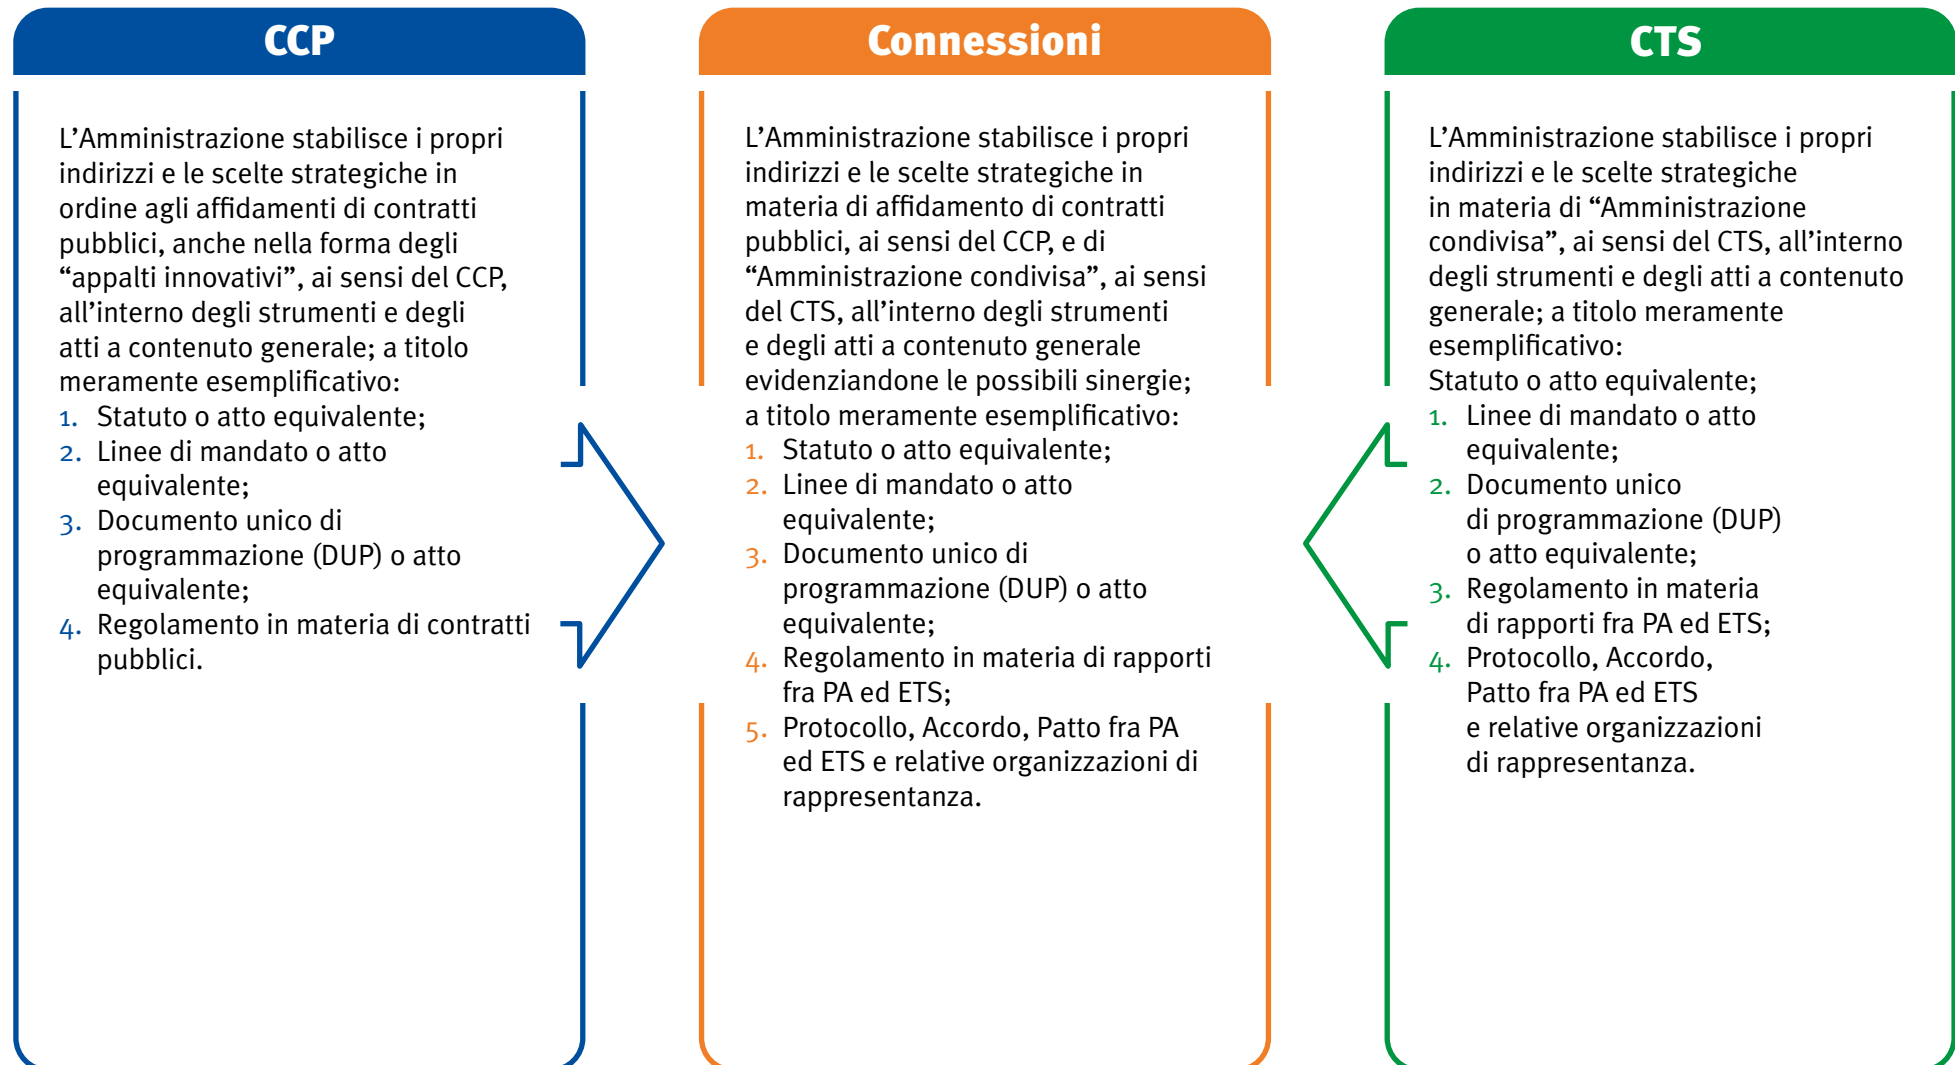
CCP

L’Amministrazione stabilisce i propri indirizzi e le scelte strategiche in ordine agli affidamenti di contratti pubblici, anche nella forma degli “appalti innovativi”, ai sensi del CCP, all’interno degli strumenti e degli atti a contenuto generale; a titolo meramente esemplificativo:
1. Statuto o atto equivalente;
2. Linee di mandato o atto equivalente;
3. Documento unico di programmazione (DUP) o atto equivalente;
4. Regolamento in materia di contratti pubblici.

Connessioni

L’Amministrazione stabilisce i propri indirizzi e le scelte strategiche in materia di affidamento di contratti pubblici, ai sensi del CCP, e di “Amministrazione condivisa”, ai sensi del CTS, all’interno degli strumenti e degli atti a contenuto generale evidenziandone le possibili sinergie; a titolo meramente esemplificativo:
1. Statuto o atto equivalente;
2. Linee di mandato o atto equivalente;
3. Documento unico di programmazione (DUP) o atto equivalente;
4. Regolamento in materia di rapporti fra PA ed ETS;
5. Protocollo, Accordo, Patto fra PA ed ETS e relative organizzazioni di rappresentanza.

CTS

L’Amministrazione stabilisce i propri indirizzi e le scelte strategiche in materia di “Amministrazione condivisa”, ai sensi del CTS, all’interno degli strumenti e degli atti a contenuto generale; a titolo meramente esemplificativo:
Statuto o atto equivalente;
1. Linee di mandato o atto equivalente;
2. Documento unico di programmazione (DUP) o atto equivalente;
3. Regolamento in materia di rapporti fra PA ed ETS;
4. Protocollo, Accordo, Patto fra PA ed ETS e relative organizzazioni di rappresentanza.